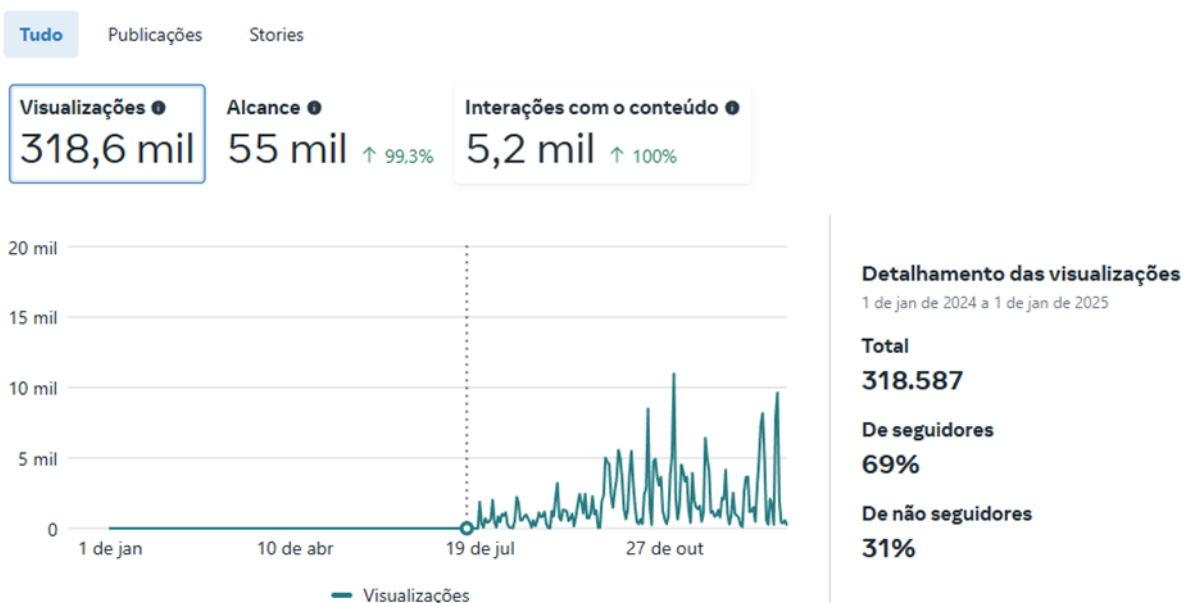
Tudo Publicações Stories

Visualizações
318,6 mil

Alcance
55 mil ↑ 99,3%

Interações com o conteúdo
5,2 mil ↑ 100%

20 mil
15 mil
10 mil
5 mil
0
1 de jan
10 de abr
19 de jul
27 de out

Visualizações

Detalhamento das visualizações
1 de jan de 2024 a 1 de jan de 2025

Total
318.587

De seguidores
69%

De não seguidores
31%